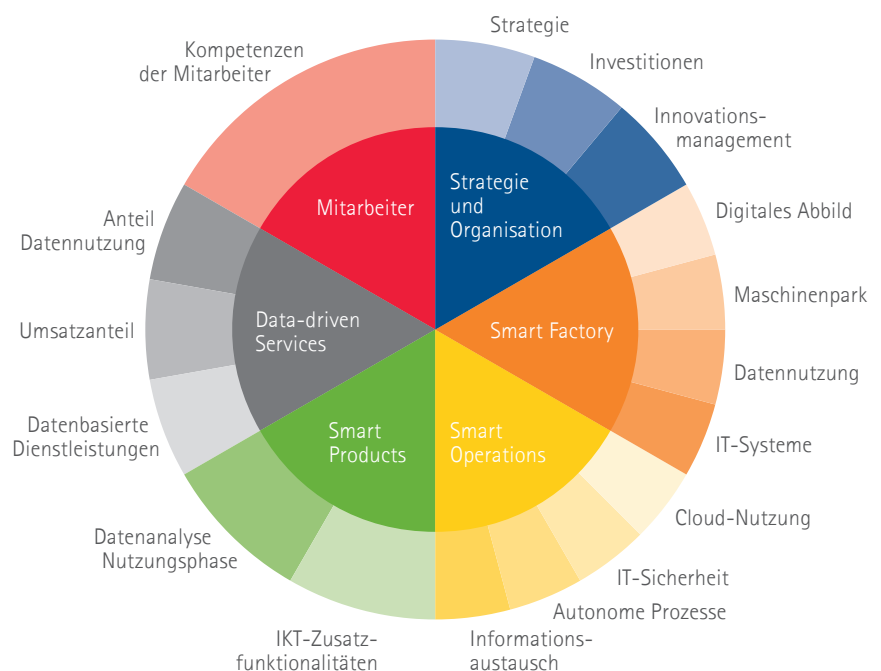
Strategie

Investitionen

Innovationsmanagement

Digitales Abbild

Maschinenpark

Datennutzung

IT-Systeme

Cloud-Nutzung

IT-Sicherheit

Autonome Prozesse

Informationsaustausch

IKT-Zusatzfunktionalitäten

Datenanalyse Nutzungsphase

Datenbasierte Dienstleistungen

Umsatzanteil

Anteil Datennutzung

Kompetenzen der Mitarbeiter

Mitarbeiter

Strategie und Organisation

Smart Factory

Smart Operations

Smart Products

Data-driven Services